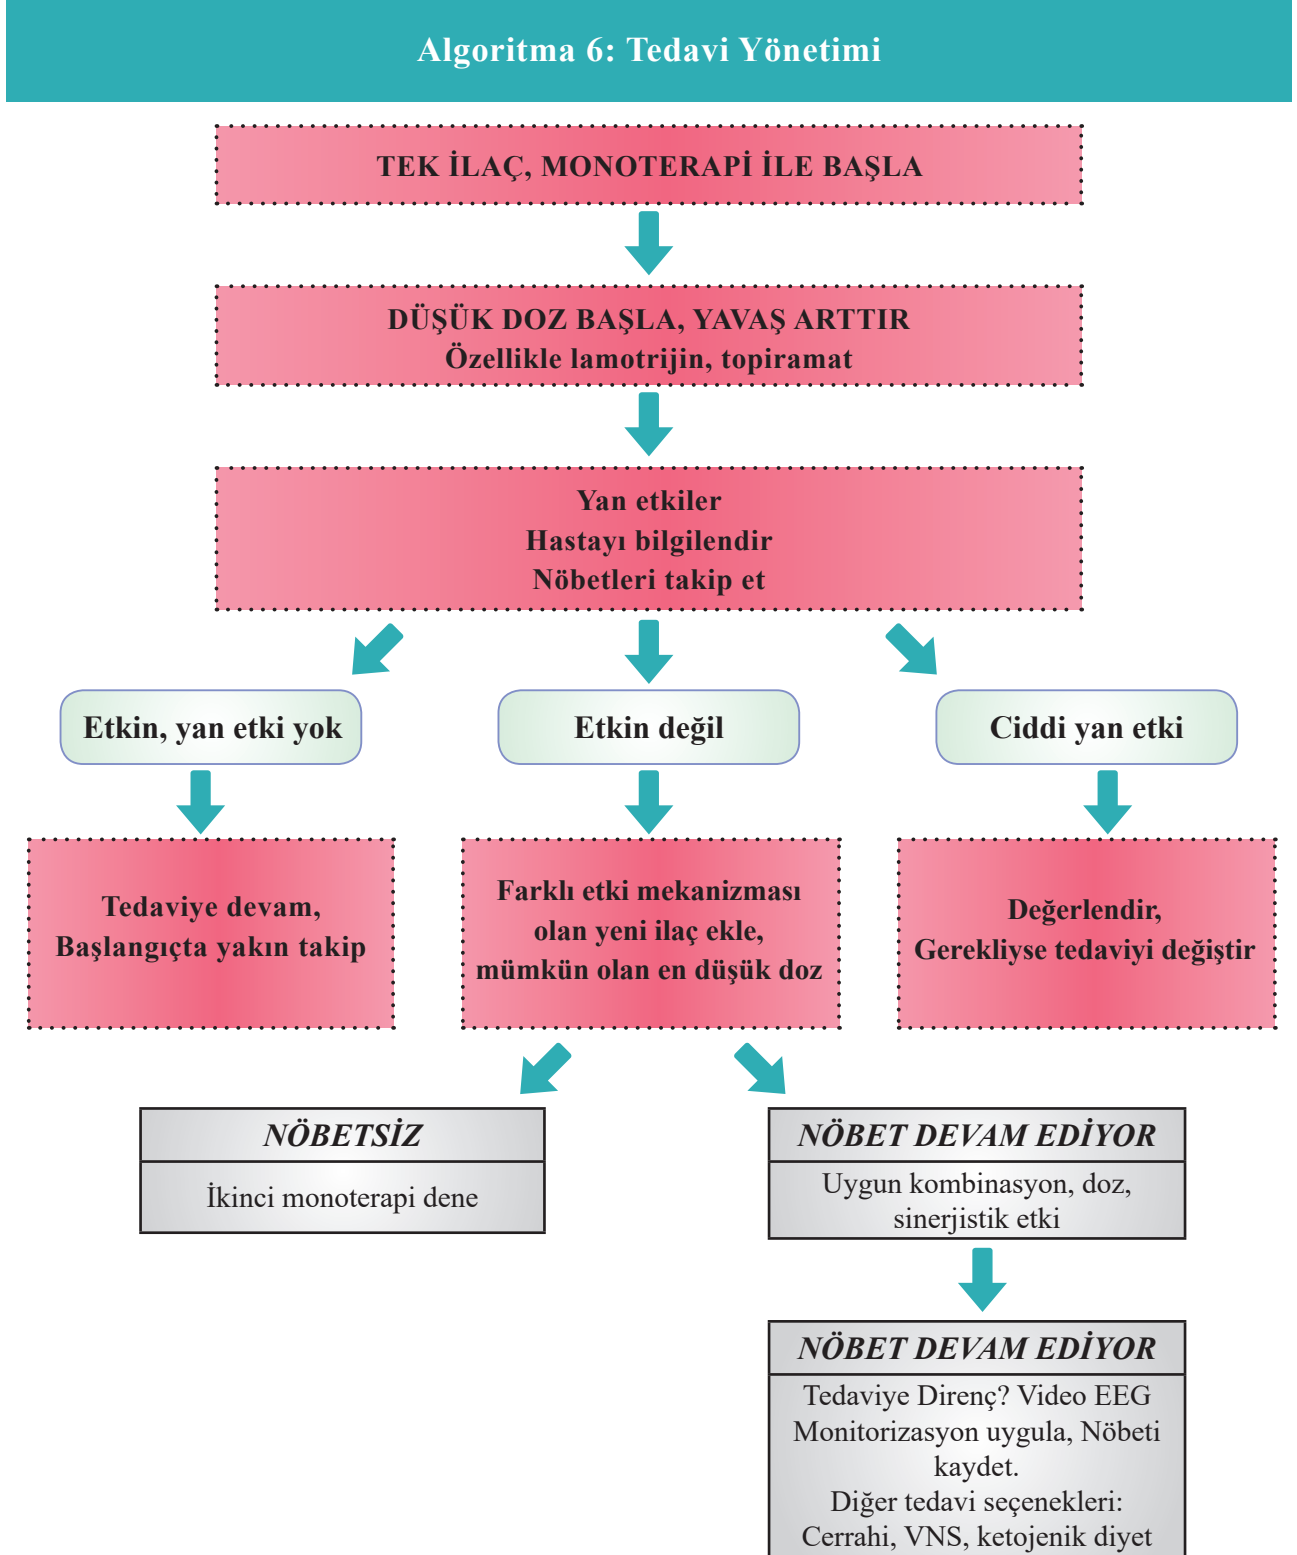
Algoritma 6: Tedavi Yönetimi

TEK İLAÇ, MONOTERAPİ İLE BAŞLA

DÜŞÜK DOZ BAŞLA, YAVAŞ ARTTIR
Özellikle lamotrijin, topiramat

Yan etkiler
Hastayı bilgilendir
Nöbetleri takip et

Etkin, yan etki yok

Etkin değil

Ciddi yan etki

Tedaviye devam,
Başlangıçta yakın takip

Farklı etki mekanizması olan yeni ilaç ekle, mümkün olan en düşük doz

Değerlendir,
Gerekliyse tedaviyi değiştir

NÖBETSİZ
İkinci monoterapi dene

NÖBET DEVAM EDİYOR
Uygun kombinasyon, doz, sinerjistik etki

NÖBET DEVAM EDİYOR
Tedaviye Direnç? Video EEG Monitorizasyon uygula, Nöbeti kaydet.
Diğer tedavi seçenekleri: Cerrahi, VNS, ketojenik diyet